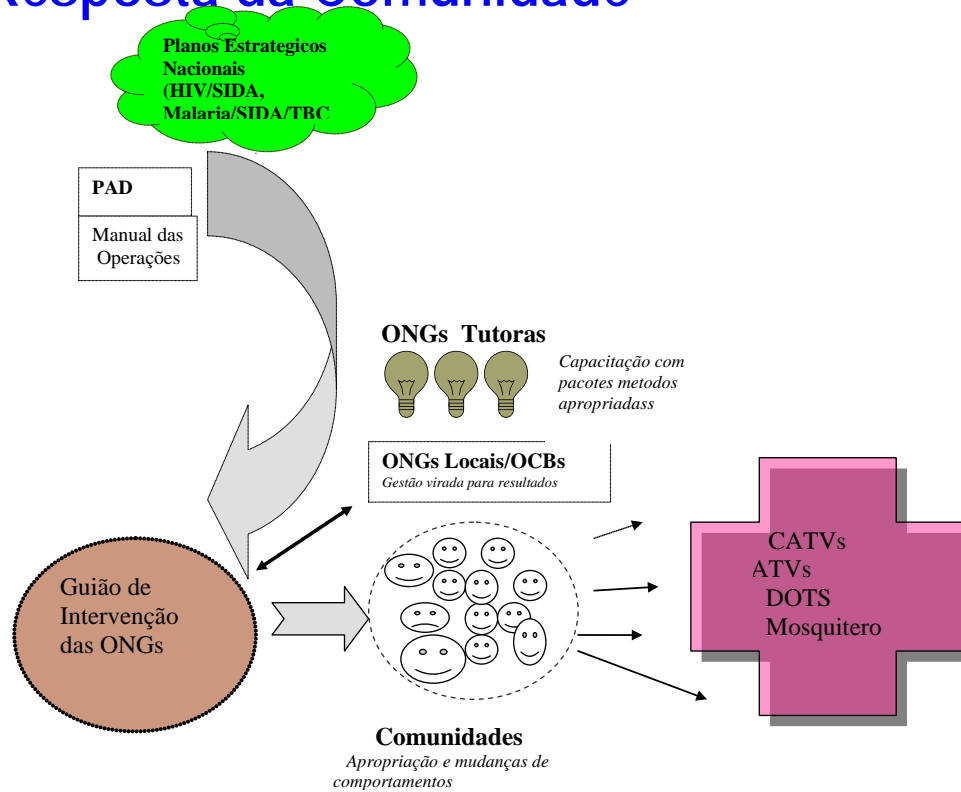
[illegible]

Planos Estrategicos Nacionais (HIV/SIDA, Malaria/SIDA/TBC

PAD

Manual das Operações

ONGs Tutoras

Capacitação com pacotes metodos apropriadass

ONGs Locais/OCBs

Gestão virada para resultados

Guião de Intervenção das ONGs

CATVs
ATVs
DOTS
Mosquitero

Comunidades

Apropriação e mudanças de comportamentos